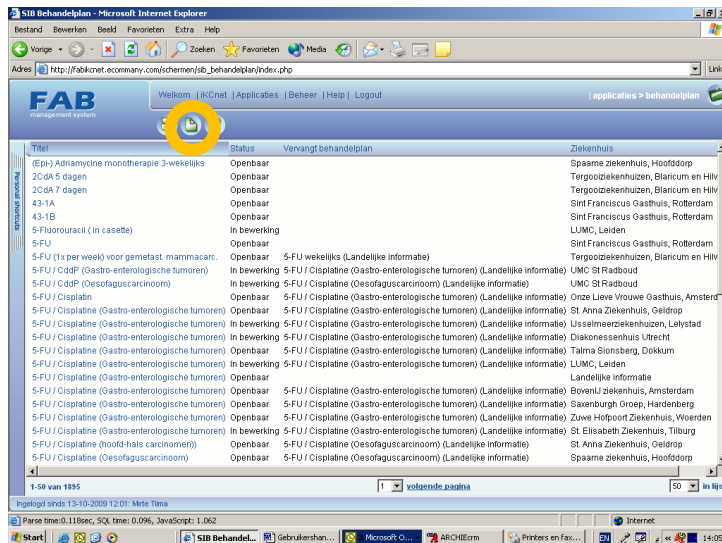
SIB Behandelplan - Microsoft Internet Explorer

Bestand Bewerken Beeld Favorieten Extra Help

Vorige Zoeken Favorieten Media

Adres http://fabikcnet.ecommany.com/schermen/sib_behandelplan/index.php

Link

FAB management system

Welkom | IKCnet | Applicaties | Beheer | Help | Logout

applicaties > behandelplan

Personal shortcuts

| Titel | Status | Vervangt behandelplan | Ziekenhuis |
|---|---|---|---|
| (Epi-) Adriamycine monotherapie 3-wekelijks | Openbaar | | Spaarne ziekenhuis, Hoofddorp |
| 2CdA 5 dagen | Openbaar | | Tergooiziekenhuizen, Blaricum en Hilv |
| 2CdA 7 dagen | Openbaar | | Tergooiziekenhuizen, Blaricum en Hilv |
| 43-1A | Openbaar | | Sint Franciscus Gasthuis, Rotterdam |
| 43-1B | Openbaar | | Sint Franciscus Gasthuis, Rotterdam |
| 5-Fluorouracil ( in casette) | In bewerking | | LUMC, Leiden |
| 5-FU | Openbaar | | Sint Franciscus Gasthuis, Rotterdam |
| 5-FU (1x per week) voor gemetast. mammacarc. | Openbaar | 5-FU wekelijks (Landelijke informatie) | Tergooiziekenhuizen, Blaricum en Hilv |
| 5-FU / CddP (Gastro-enterologische tumoren) | In bewerking | 5-FU / Cisplatine (Gastro-enterologische tumoren) (Landelijke informatie) | UMC St Radboud |
| 5-FU / CddP (Oesofaguscarcinoom) | In bewerking | 5-FU / Cisplatine (Oesofaguscarcinoom) (Landelijke informatie) | UMC St Radboud |
| 5-FU / Cisplatin | Openbaar | 5-FU / Cisplatine (Gastro-enterologische tumoren) (Landelijke informatie) | Onze Lieve Vrouwe Gasthuis, Amsterd |
| 5-FU / Cisplatine (Gastro-enterologische tumoren) | Openbaar | 5-FU / Cisplatine (Gastro-enterologische tumoren) (Landelijke informatie) | St. Anna Ziekenhuis, Geldrop |
| 5-FU / Cisplatine (Gastro-enterologische tumoren) | In bewerking | 5-FU / Cisplatine (Gastro-enterologische tumoren) (Landelijke informatie) | IJsselmeerziekenhuizen, Lelystad |
| 5-FU / Cisplatine (Gastro-enterologische tumoren) | Openbaar | 5-FU / Cisplatine (Gastro-enterologische tumoren) (Landelijke informatie) | Diakonessenhuis Utrecht |
| 5-FU / Cisplatine (Gastro-enterologische tumoren) | Openbaar | 5-FU / Cisplatine (Gastro-enterologische tumoren) (Landelijke informatie) | Talma Sionsberg, Dokkum |
| 5-FU / Cisplatine (Gastro-enterologische tumoren) | In bewerking | 5-FU / Cisplatine (Gastro-enterologische tumoren) (Landelijke informatie) | LUMC, Leiden |
| 5-FU / Cisplatine (Gastro-enterologische tumoren) | Openbaar | | Landelijke informatie |
| 5-FU / Cisplatine (Gastro-enterologische tumoren) | Openbaar | 5-FU / Cisplatine (Gastro-enterologische tumoren) (Landelijke informatie) | BovenIJ ziekenhuis, Amsterdam |
| 5-FU / Cisplatine (Gastro-enterologische tumoren) | Openbaar | 5-FU / Cisplatine (Gastro-enterologische tumoren) (Landelijke informatie) | Saxenburgh Groep, Hardenberg |
| 5-FU / Cisplatine (Gastro-enterologische tumoren) | Openbaar | 5-FU / Cisplatine (Gastro-enterologische tumoren) (Landelijke informatie) | Zuwe Hofpoort Ziekenhuis, Woerden |
| 5-FU / Cisplatine (Gastro-enterologische tumoren) | In bewerking | 5-FU / Cisplatine (Gastro-enterologische tumoren) (Landelijke informatie) | St. Elisabeth Ziekenhuis, Tilburg |
| 5-FU / Cisplatine (hoofd-hals carcinomen)) | Openbaar | 5-FU / Cisplatine (Oesofaguscarcinoom) (Landelijke informatie) | St. Anna Ziekenhuis, Geldrop |
| 5-FU / Cisplatine (Oesofaguscarcinoom) | Openbaar | 5-FU / Cisplatine (Oesofaguscarcinoom) (Landelijke informatie) | Spaarne ziekenhuis, Hoofddorp |

1-50 van 1895

1 volgende pagina

50 in lijs

Ingelogd sinds 13-10-2009 12:01: Mirte Tilma

Parse time:0.118sec, SQL time: 0.096, JavaScript: 1.062

Internet

Start SIB Behandel... Gebruikershan... Microsoft O... ARCHIEcrm Printers en Fax... EN 14:05